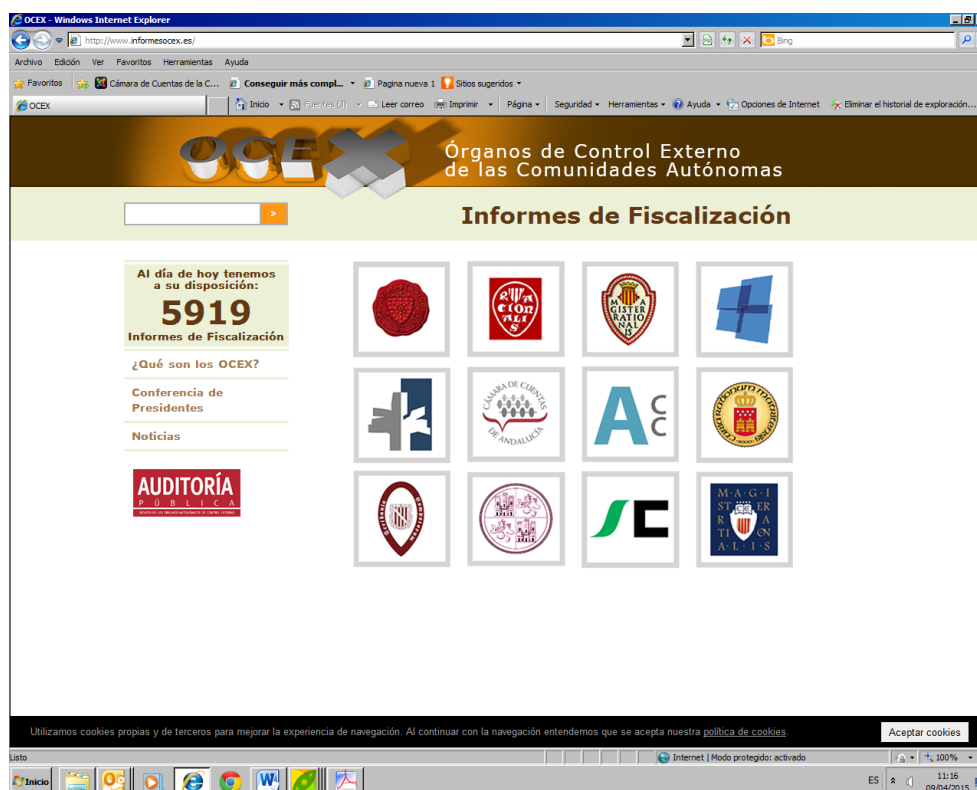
OCEX - Windows Internet Explorer

http://www.informesocex.es/

Bing

Archivo Edición Ver Favoritos Herramientas Ayuda

Favoritos Cámara de Cuentas de la C... Conseguir más compl... Pagina nueva 1 Sitios sugeridos

OCEX

Inicio Fuentes (J) Leer correo Imprimir Página Seguridad Herramientas Ayuda Opciones de Internet Eliminar el historial de exploración...

OCEX

Órganos de Control Externo de las Comunidades Autónomas

Informes de Fiscalización

Al día de hoy tenemos a su disposición:

5919

Informes de Fiscalización

¿Qué son los OCEX?

Conferencia de Presidentes

Noticias

AUDITORÍA PÚBLICA

RA CION ALI S

MA GISTER RATIONAL IS

A C C

CÁMARA DE CUENTAS DE ANDALUCÍA

M A G I ST ER R A T I O N A L I S

Utilizamos cookies propias y de terceros para mejorar la experiencia de navegación. Al continuar con la navegación entendemos que se acepta nuestra política de cookies.

Aceptar cookies

Listo

Internet | Modo protegido: activado

100%

Inicio

ES

11:16 09/04/2015